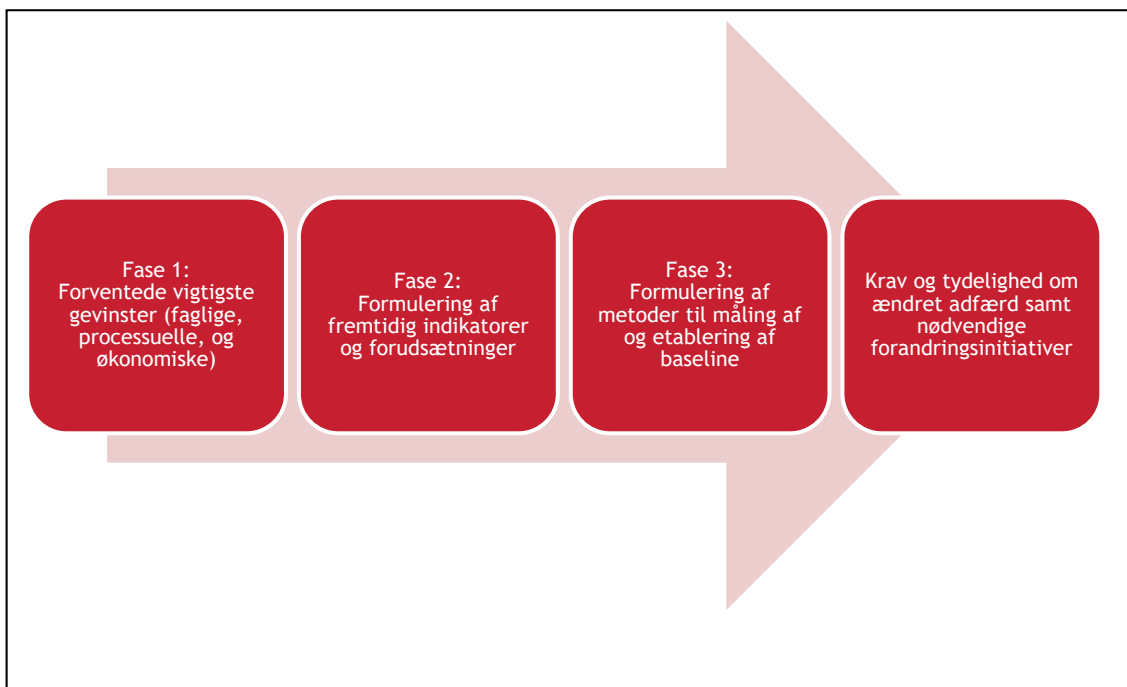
Fase 1:
Forventede vigtigste gevinster (faglige, processuelle, og økonomiske)

Fase 2:
Formulering af fremtidig indikatorer og forudsætninger

Fase 3:
Formulering af metoder til måling af og etablering af baseline

Krav og tydelighed om ændret adfærd samt nødvendige forandringsinitiativer